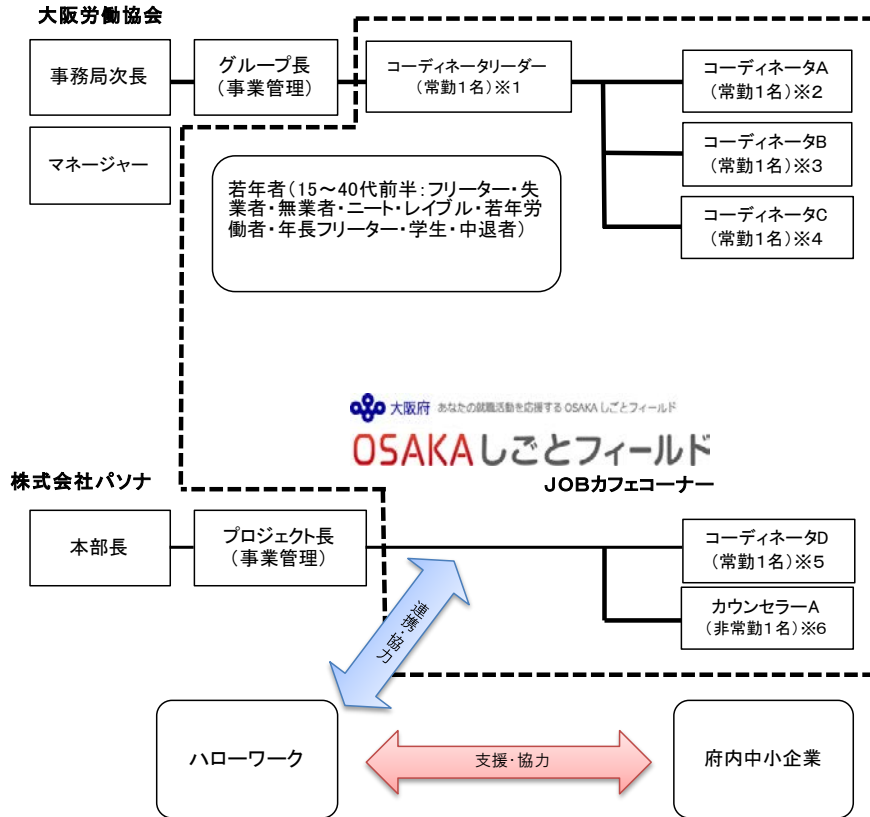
大阪労働協会

事務局次長

グループ長
（事業管理）

コーディネータリーダー
（常勤1名）※1

コーディネータA
（常勤1名）※2

コーディネータB
（常勤1名）※3

コーディネータC
（常勤1名）※4

マネージャー

若年者（15～40代前半：フリーター・失業者・無業者・ニート・レイブル・若年労働者・年長フリーター・学生・中退者）

大阪府 あなたの就職活動を応援する OSAKAしごとフィールド

OSAKAしごとフィールド

JOBカフェコーナー

株式会社パソナ

本部長

プロジェクト長
（事業管理）

コーディネータD
（常勤1名）※5

カウンセラーA
（非常勤1名）※6

連携・協力

ハローワーク

支援・協力

府内中小企業